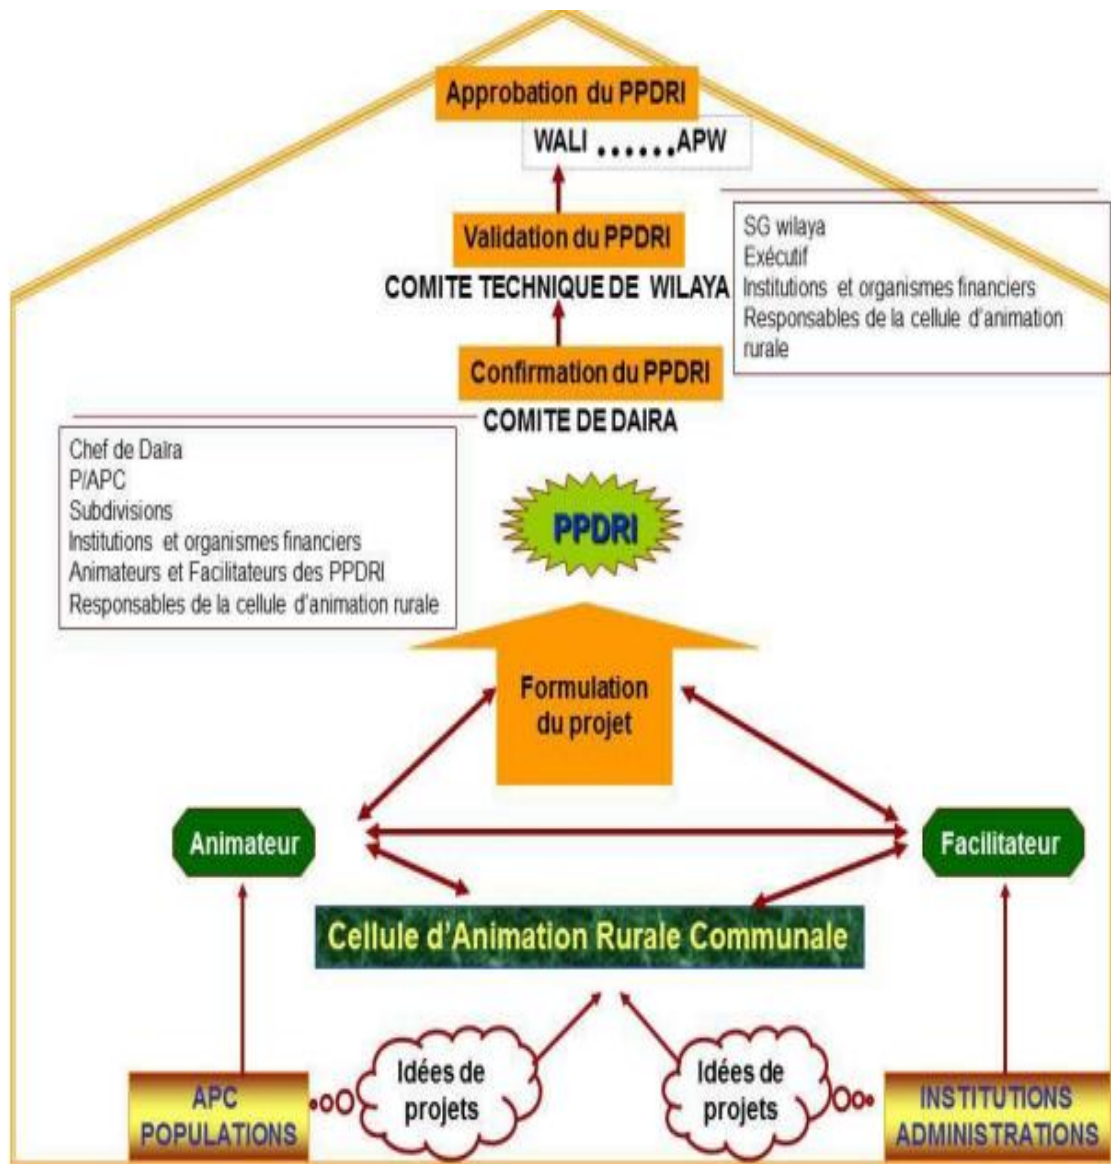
Approbation du PPDRI

WALI ……APW

Validation du PPDRI

COMITE TECHNIQUE DE WILAYA

SG wilaya
Exécutif
Institutions et organismes financiers
Responsables de la cellule d'animation rurale

Confirmation du PPDRI

COMITE DE DAIRA

Chef de Daira
P/APC
Subdivisions
Institutions et organismes financiers
Animateurs et Facilitateurs des PPDRI
Responsables de la cellule d'animation rurale

PPDRI

Formulation du projet

Animateur

Facilitateur

Cellule d'Animation Rurale Communale

APC
POPULATIONS

Idées de projets

Idées de projets

INSTITUTIONS
ADMINISTRATIONS